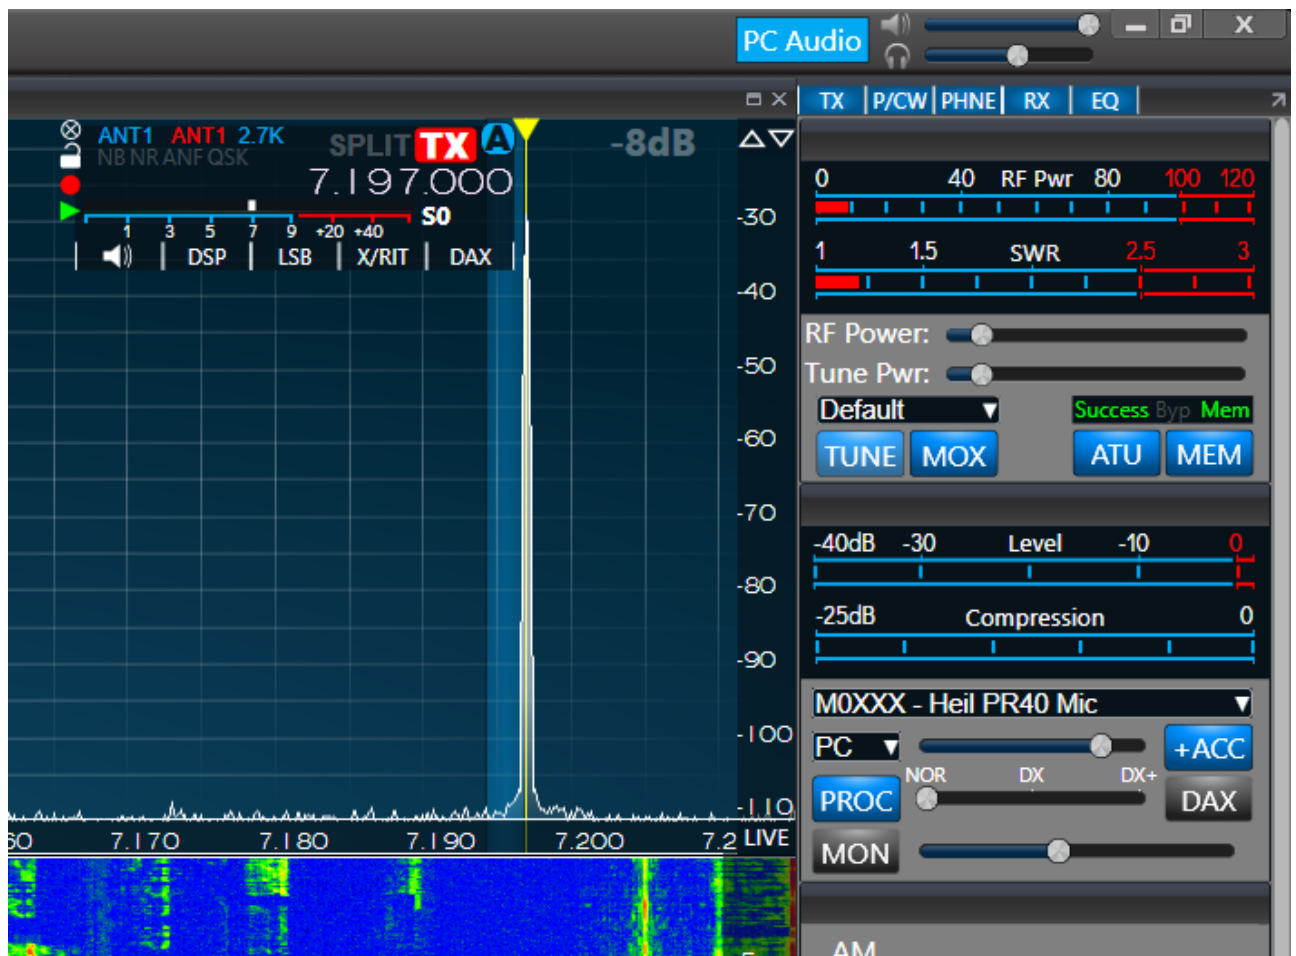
PC Audio

TX | P/CW | PHNE | RX | EQ

ANT1 ANT1 2.7K
NB NR ANF QSK
SPLIT TX A
-8dB
7.197.000
1 3 5 7 9 +20 +40 S0
DSP | LSB | X/RIT | DAX

-30
-40
-50
-60
-70
-80
-90
-100
-110

60 7.170 7.180 7.190 7.200 7.2 LIVE

0 40 RF Pwr 80 100 120
1 1.5 SWR 2.5 3

RF Power:
Tune Pwr:
Default
Success Byp Mem
TUNE MOX ATU MEM

-40dB -30 Level -10 0
-25dB Compression 0

M0XXX - Heil PR40 Mic
PC
+ACC
NOR DX DX+
PROC
DAX
MON

AM